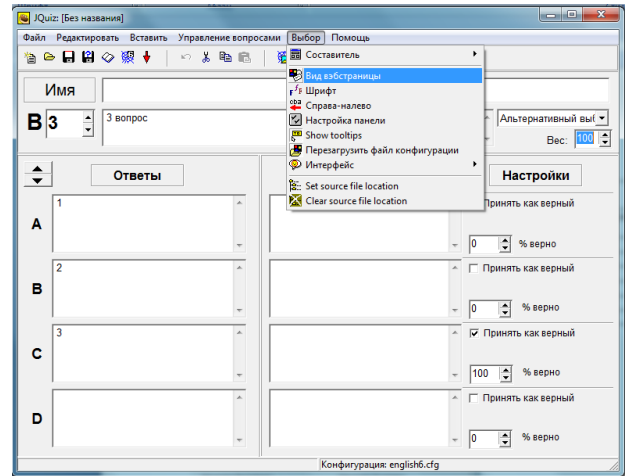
JQuiz: [Без названия]

Файл Редактировать Вставить Управление вопросами Выбор Помощь

Составитель
Вид вэбстраницы
Шрифт
Справа-налево
Настройка панели
Show tooltips
Перезагрузить файл конфигурации
Интерфейс
Set source file location
Clear source file location

Имя

В 3

3 вопрос

Альтернативный выб

Вес: 100

Ответы

Настройки

A
1

Принять как верный

0 % верно

B
2

Принять как верный

0 % верно

C
3

Принять как верный

100 % верно

D

Принять как верный

0 % верно

Конфигурация: english6.cfg